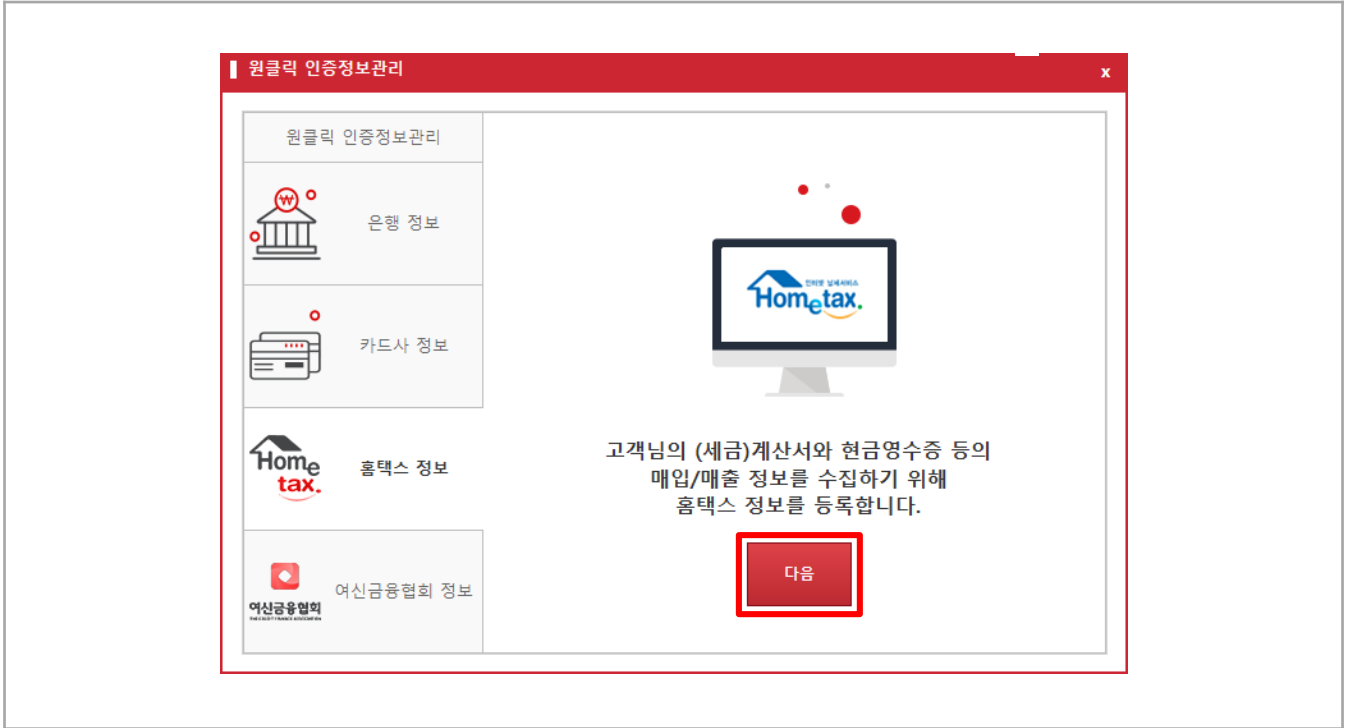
원클릭 인증정보관리
x

원클릭 인증정보관리

은행 정보

카드사 정보

Home tax.
홈택스 정보

여신금융협회
THE CREDIT FINANCE ASSOCIATION
여신금융협회 정보

언제나 납세서비스
Hometax.

고객님의 (세금)계산서와 현금영수증 등의
매입/매출 정보를 수집하기 위해
홈택스 정보를 등록합니다.

다음